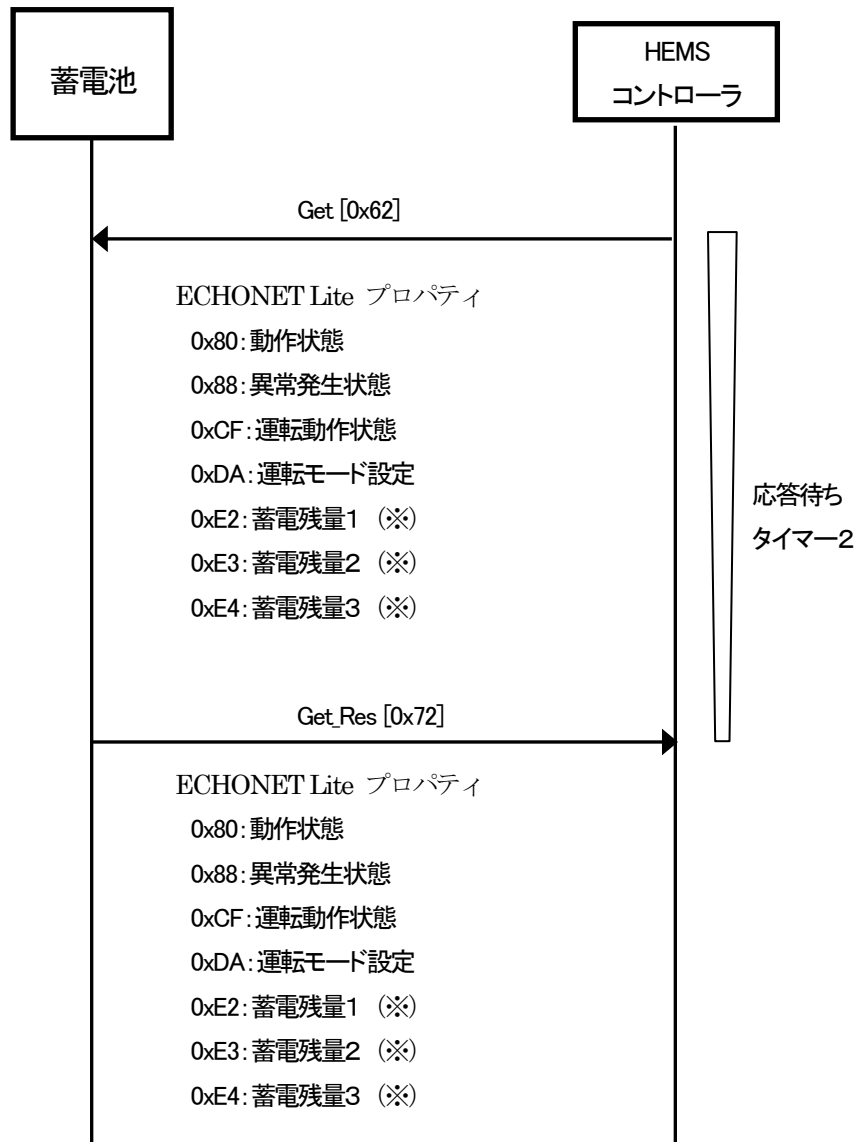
蓄電池

HEMS
コントローラ

Get [0x62]

ECHONET Lite プロパティ
0x80:動作状態
0x88:異常発生状態
0xCF:運転動作状態
0xDA:運転モード設定
0xE2:蓄電残量1 (※)
0xE3:蓄電残量2 (※)
0xE4:蓄電残量3 (※)

応答待ち
タイマー2

Get_Res [0x72]

ECHONET Lite プロパティ
0x80:動作状態
0x88:異常発生状態
0xCF:運転動作状態
0xDA:運転モード設定
0xE2:蓄電残量1 (※)
0xE3:蓄電残量2 (※)
0xE4:蓄電残量3 (※)